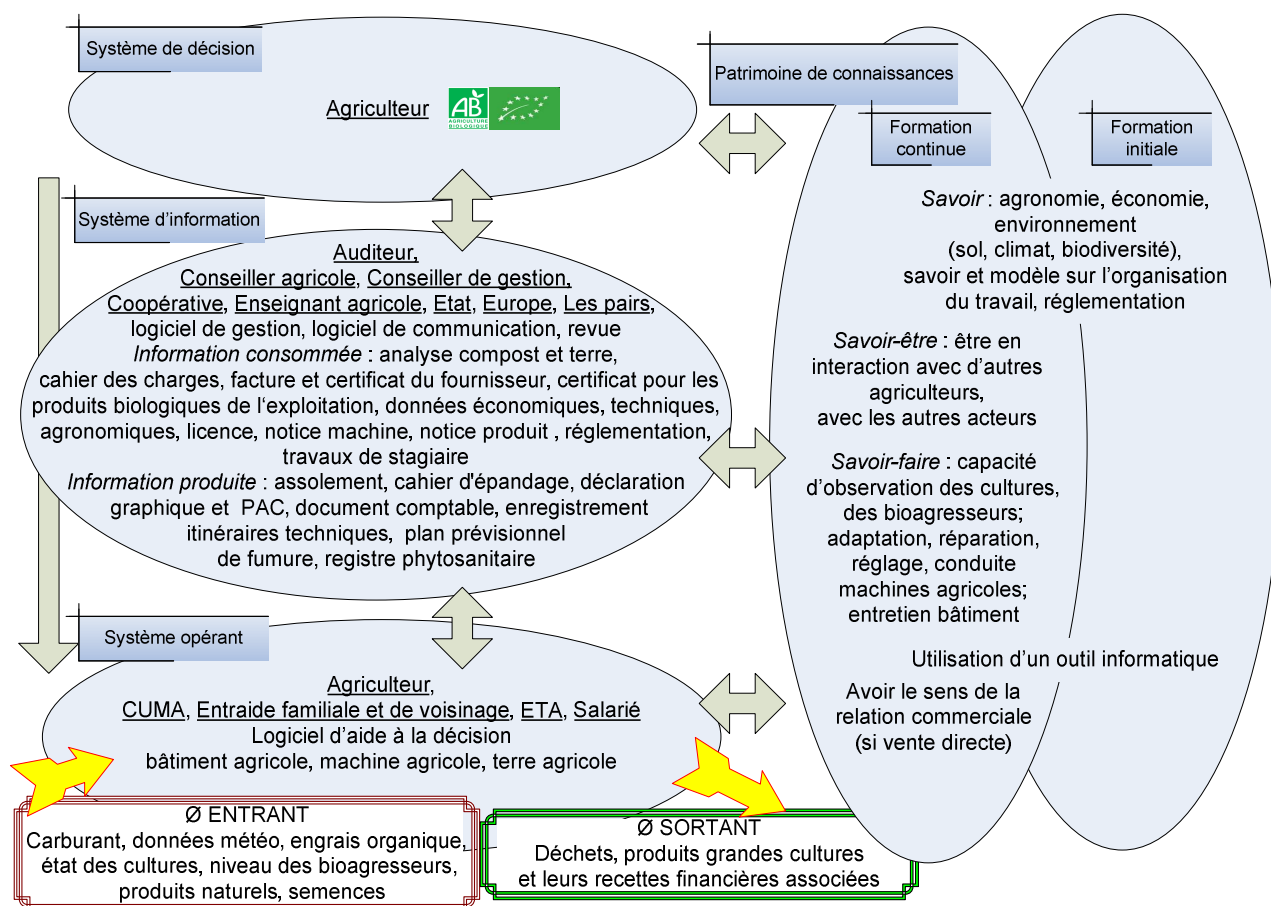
Système de décision

Agriculteur

AB AGRICULTURE BIOLOGIQUE

Patrimoine de connaissances

Formation continue

Formation initiale

Système d'information

Auditeur, Conseiller agricole, Conseiller de gestion, Coopérative, Enseignant agricole, Etat, Europe, Les pairs, logiciel de gestion, logiciel de communication, revue
*Information consommée* : analyse compost et terre, cahier des charges, facture et certificat du fournisseur, certificat pour les produits biologiques de l'exploitation, données économiques, techniques, agronomiques, licence, notice machine, notice produit , réglementation, travaux de stagiaire
*Information produite* : assolement, cahier d'épandage, déclaration graphique et PAC, document comptable, enregistrement itinéraires techniques, plan prévisionnel de fumure, registre phytosanitaire

*Savoir* : agronomie, économie, environnement (sol, climat, biodiversité), savoir et modèle sur l'organisation du travail, réglementation

*Savoir-être* : être en interaction avec d'autres agriculteurs, avec les autres acteurs

*Savoir-faire* : capacité d'observation des cultures, des bioagresseurs; adaptation, réparation, réglage, conduite machines agricoles; entretien bâtiment

Utilisation d'un outil informatique

Avoir le sens de la relation commerciale (si vente directe)

Système opérant

Agriculteur, CUMA, Entraide familiale et de voisinage, ETA, Salarié
Logiciel d'aide à la décision
bâtiment agricole, machine agricole, terre agricole

Ø ENTRANT
Carburant, données météo, engrais organique, état des cultures, niveau des bioagresseurs, produits naturels, semences

Ø SORTANT
Déchets, produits grandes cultures et leurs recettes financières associées